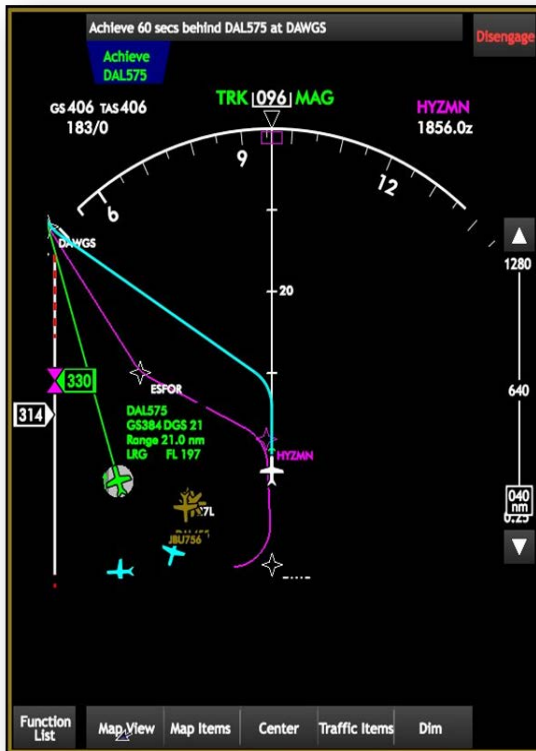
Achieve 60 secs behind DAL575 at DAWGS

Disengage

Achieve
DAL575

GS 406 TAS 406
183/0

TRK 096 MAG

HYZMN
1856.0z

9

12

6

DAWGS

20

1280

ESFOR

330

314

640

DAL575
GS384 DGS 21
Range 21.0 nm
LRG FL 197

HYZMN

7L

JBU756

040
nm
0.25

Function
List

Map View

Map Items

Center

Traffic Items

Dim